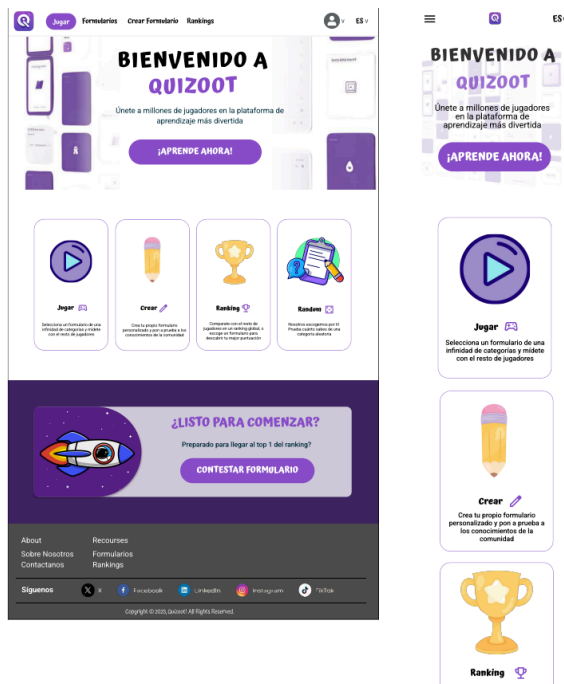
Jugar Formularios Crear Formulario Rankings

ES

BIENVENIDO A QUIZOOT

Únete a millones de jugadores en la plataforma de aprendizaje más divertida

¡APRENDE AHORA!

Jugar

Selecciona un formulario de una infinidad de categorías y mídete con el resto de jugadores

Crear

Crea tu propio formulario personalizado y pon a prueba a los conocimientos de la comunidad

Ranking

Compárate con el resto de jugadores en un ranking global, o escoge un formulario para descubrir tu mejor puntuación

Random

Nosotros escogemos por ti! Prueba cuánto sabes de una categoría aleatoria

¿LISTO PARA COMENZAR?

Preparado para llegar al top 1 del ranking?

CONTESTAR FORMULARIO

About
Sobre Nosotros
Contactanos

Recourses
Formularios
Rankings

Síguenos

X Facebook LinkedIn Instagram TikTok

Copyright © 2025, Quizoot! All Rights Reserved.

ES

BIENVENIDO A QUIZOOT

Únete a millones de jugadores en la plataforma de aprendizaje más divertida

¡APRENDE AHORA!

Jugar

Selecciona un formulario de una infinidad de categorías y mídete con el resto de jugadores

Crear

Crea tu propio formulario personalizado y pon a prueba a los conocimientos de la comunidad

Ranking